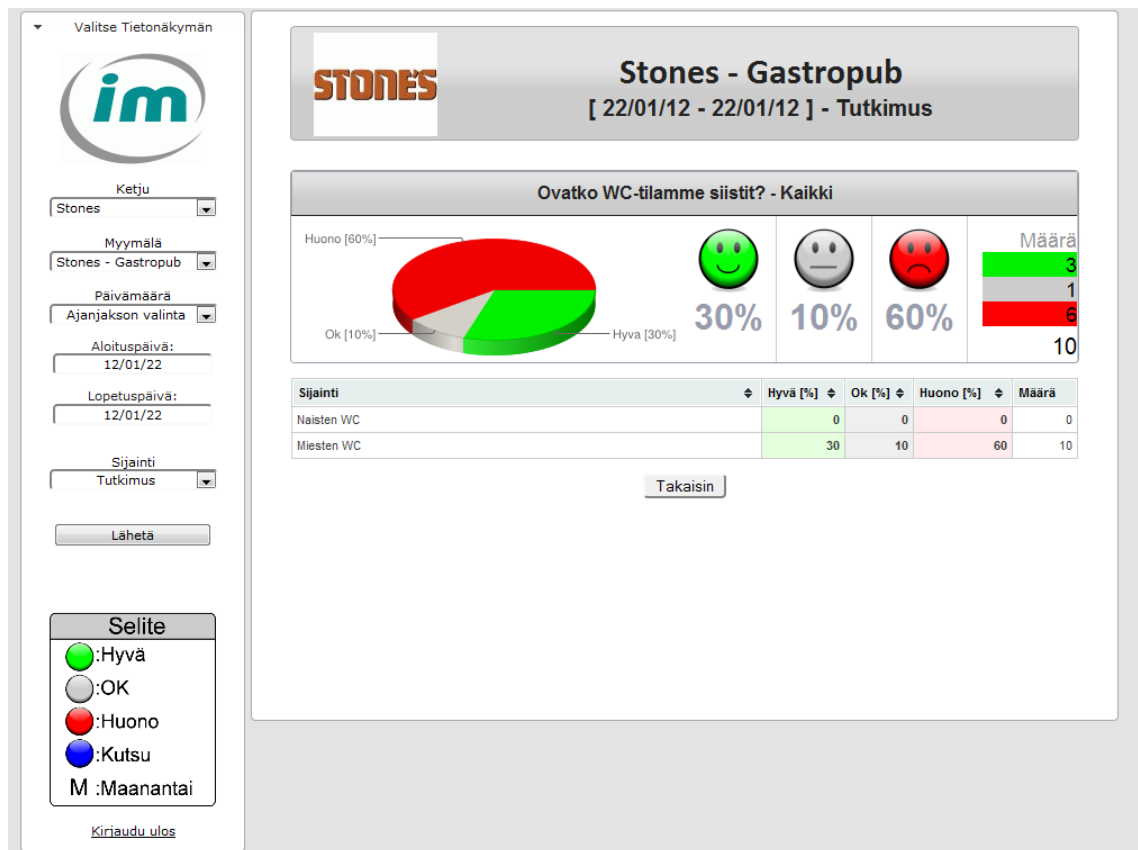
Valitse Tietonäkymän

im

Ketju
Stones

Myymälä
Stones - Gastropub

Päivämäärä
Ajanjakson valinta

Aloituspäivä:
12/01/22

Lopetuspäivä:
12/01/22

Sijainti
Tutkimus

Lähetä

Selite
:Hyvä
:OK
:Huono
:Kutsu
M :Maanantai

Kirjaudu ulos

STONES

Stones - Gastropub
[ 22/01/12 - 22/01/12 ] - Tutkimus

Ovatko WC-tilamme siistit? - Kaikki

Huono [60%]
Ok [10%]
Hyva [30%]

30%
10%
60%

Määrä
3
1
6
10

| Sijainti | Hyvä [%] | Ok [%] | Huono [%] | Määrä |
|---|---|---|---|---|
| Naisten WC | 0 | 0 | 0 | 0 |
| Miesten WC | 30 | 10 | 60 | 10 |

Takaisin